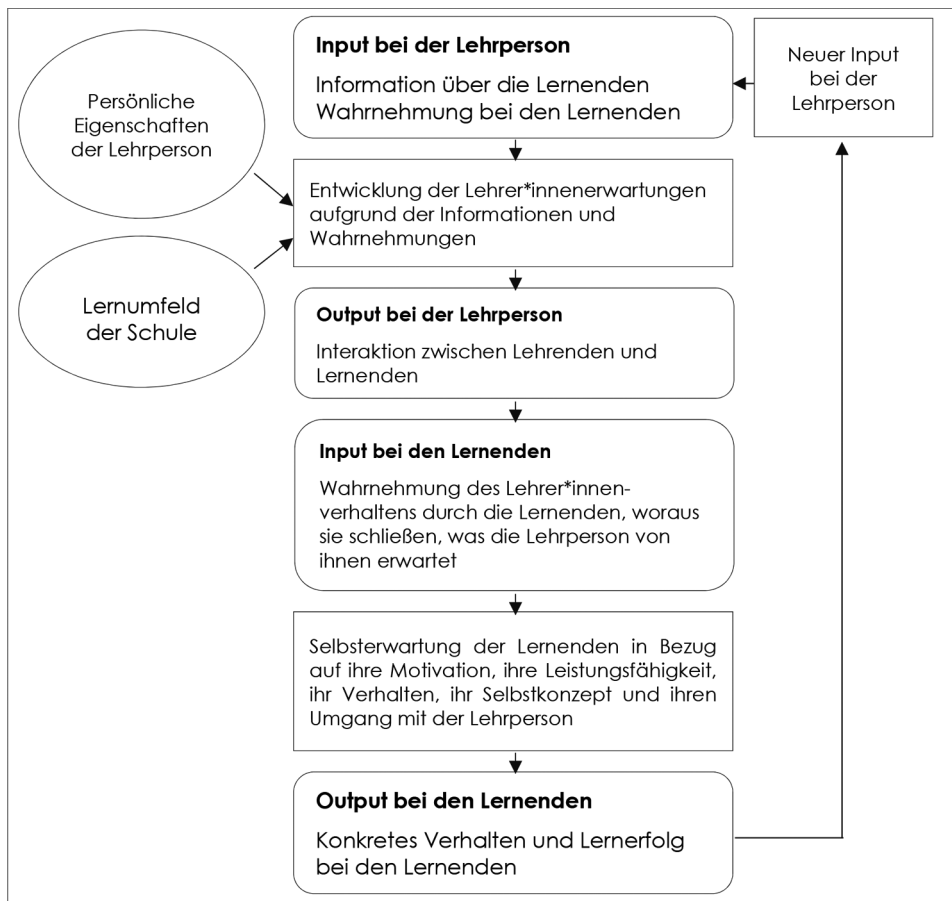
Persönliche Eigenschaften der Lehrperson

Lernumfeld der Schule

Input bei der Lehrperson

Information über die Lernenden
Wahrnehmung bei den Lernenden

Neuer Input bei der Lehrperson

Entwicklung der Lehrer*innenerwartungen aufgrund der Informationen und Wahrnehmungen

Output bei der Lehrperson

Interaktion zwischen Lehrenden und Lernenden

Input bei den Lernenden

Wahrnehmung des Lehrer*innenverhaltens durch die Lernenden, woraus sie schließen, was die Lehrperson von ihnen erwartet

Selbsterwartung der Lernenden in Bezug auf ihre Motivation, ihre Leistungsfähigkeit, ihr Verhalten, ihr Selbstkonzept und ihren Umgang mit der Lehrperson

Output bei den Lernenden

Konkretes Verhalten und Lernerfolg bei den Lernenden